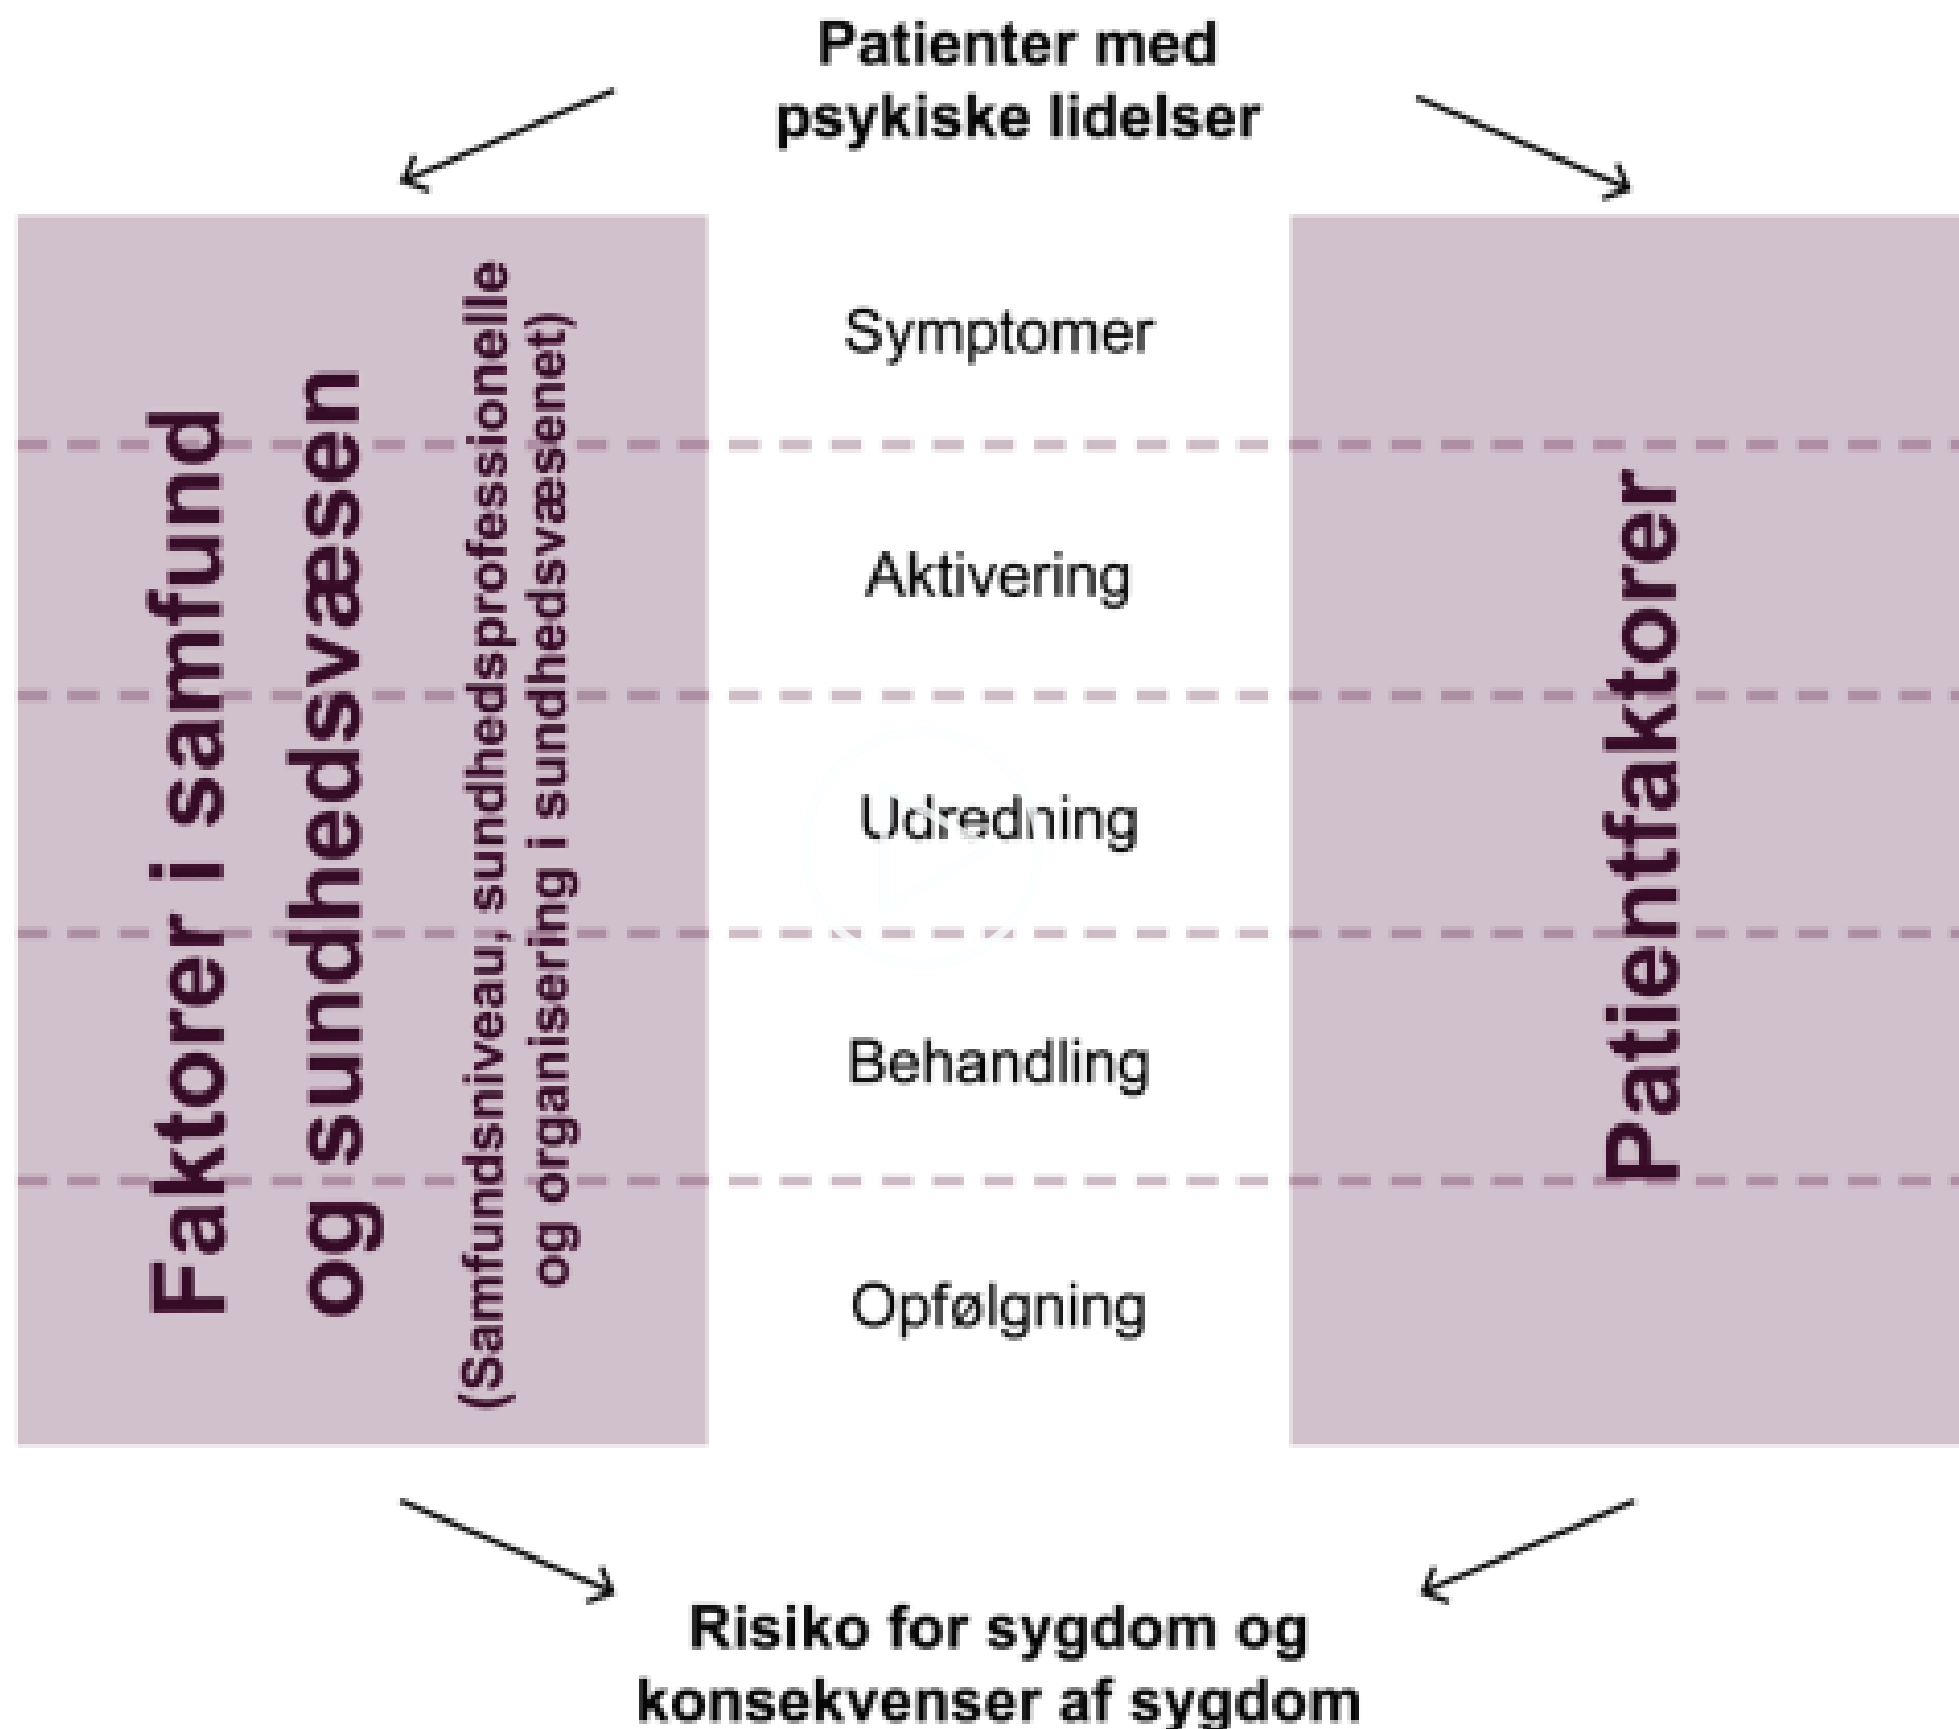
Patienter med psykiske lidelser

Faktorer i samfund og sundhedsvæsen

(Samfundsniveau, sundhedsprofessionelle og organisering i sundhedsvæsenet)

Symptomer

Aktivering

Udredning

Behandling

Opfølgning

Patientfaktorer

Risiko for sygdom og konsekvenser af sygdom